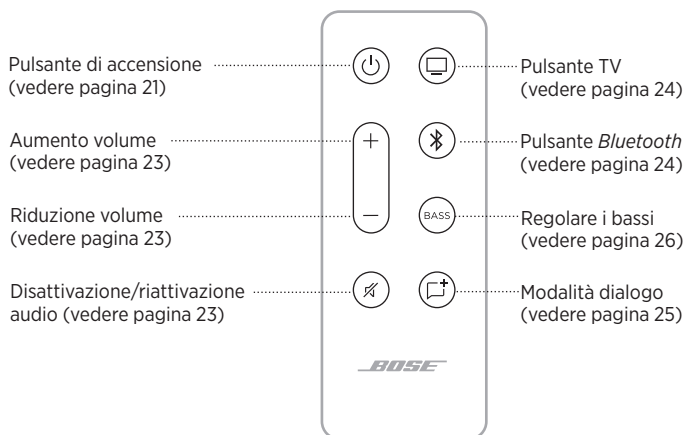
Pulsante di accensione (vedere pagina 21)

Aumento volume (vedere pagina 23)

Riduzione volume (vedere pagina 23)

Disattivazione/riattivazione audio (vedere pagina 23)

+

−

BASS

BOSE

Pulsante TV (vedere pagina 24)

Pulsante *Bluetooth* (vedere pagina 24)

Regolare i bassi (vedere pagina 26)

Modalità dialogo (vedere pagina 25)